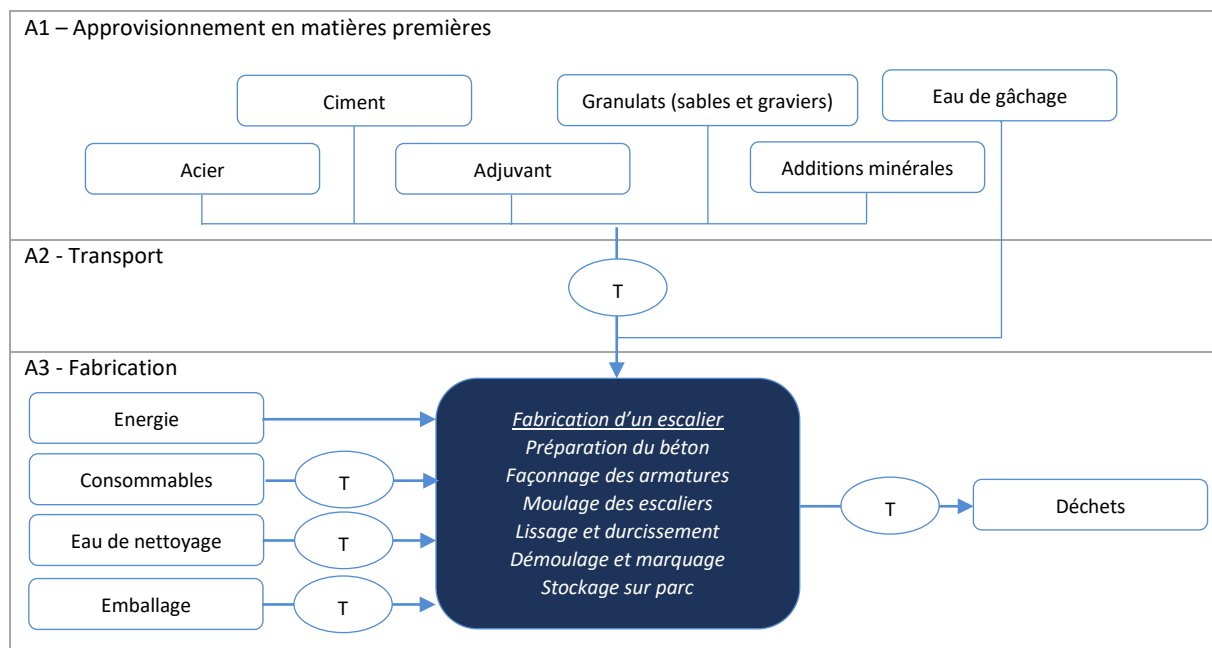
A1 – Approvisionnement en matières premières

Ciment

Granulats (sables et graviers)

Eau de gâchage

Acier

Adjuvant

Additions minérales

A2 - Transport

T

A3 - Fabrication

Energie

Consommables

T

Eau de nettoyage

T

Emballage

T

Fabrication d'un escalier
Préparation du béton
Façonnage des armatures
Moulage des escaliers
Lissage et durcissement
Démoulage et marquage
Stockage sur parc

T

Déchets